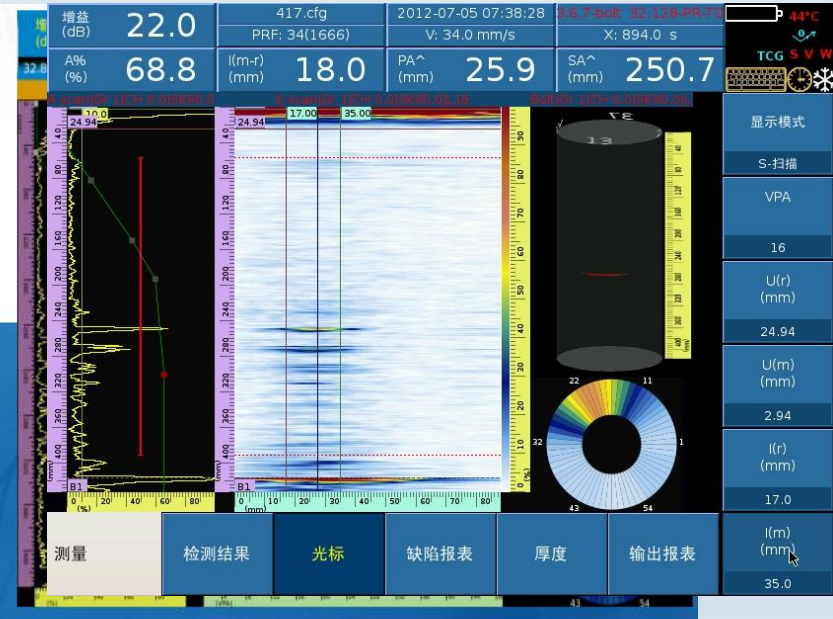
增益 (dB) 22.0
417.cfg
PRF: 34(1666)
2012-07-05 07:38:28
V: 34.0 mm/s
3.6.7-bolt 32:128-PR:TS
X: 894.0 s
44°C
TCG S V W
A% (%) 68.8
I(m-r) (mm) 18.0
PA^ (mm) 25.9
SA^ (mm) 250.7
A-scan|Gr 1|CH 0.0|SK90.0
S-scan|Gr 1|CH 0.0|SK90.0|L16
Bolt|Gr 1|CH 0.0|SK90.0
10.0
24.94
17.00
35.00
24.94
40 80 120 160 200 240 280 320 360 400
B1
0 20 40 60 80
(%)
B1
0 10 20 30 40 50 60 70 80
(mm)
50 45 40 35 30 25 20 15 10 5 0
37
13
40 35 30 25 20 15 10 5
22 11
32 1
43 54
显示模式
S-扫描
VPA
16
U(r) (mm)
24.94
U(m) (mm)
2.94
I(r) (mm)
17.0
I(m) (mm)
35.0
测量
检测结果
光标
缺陷报表
厚度
输出报表